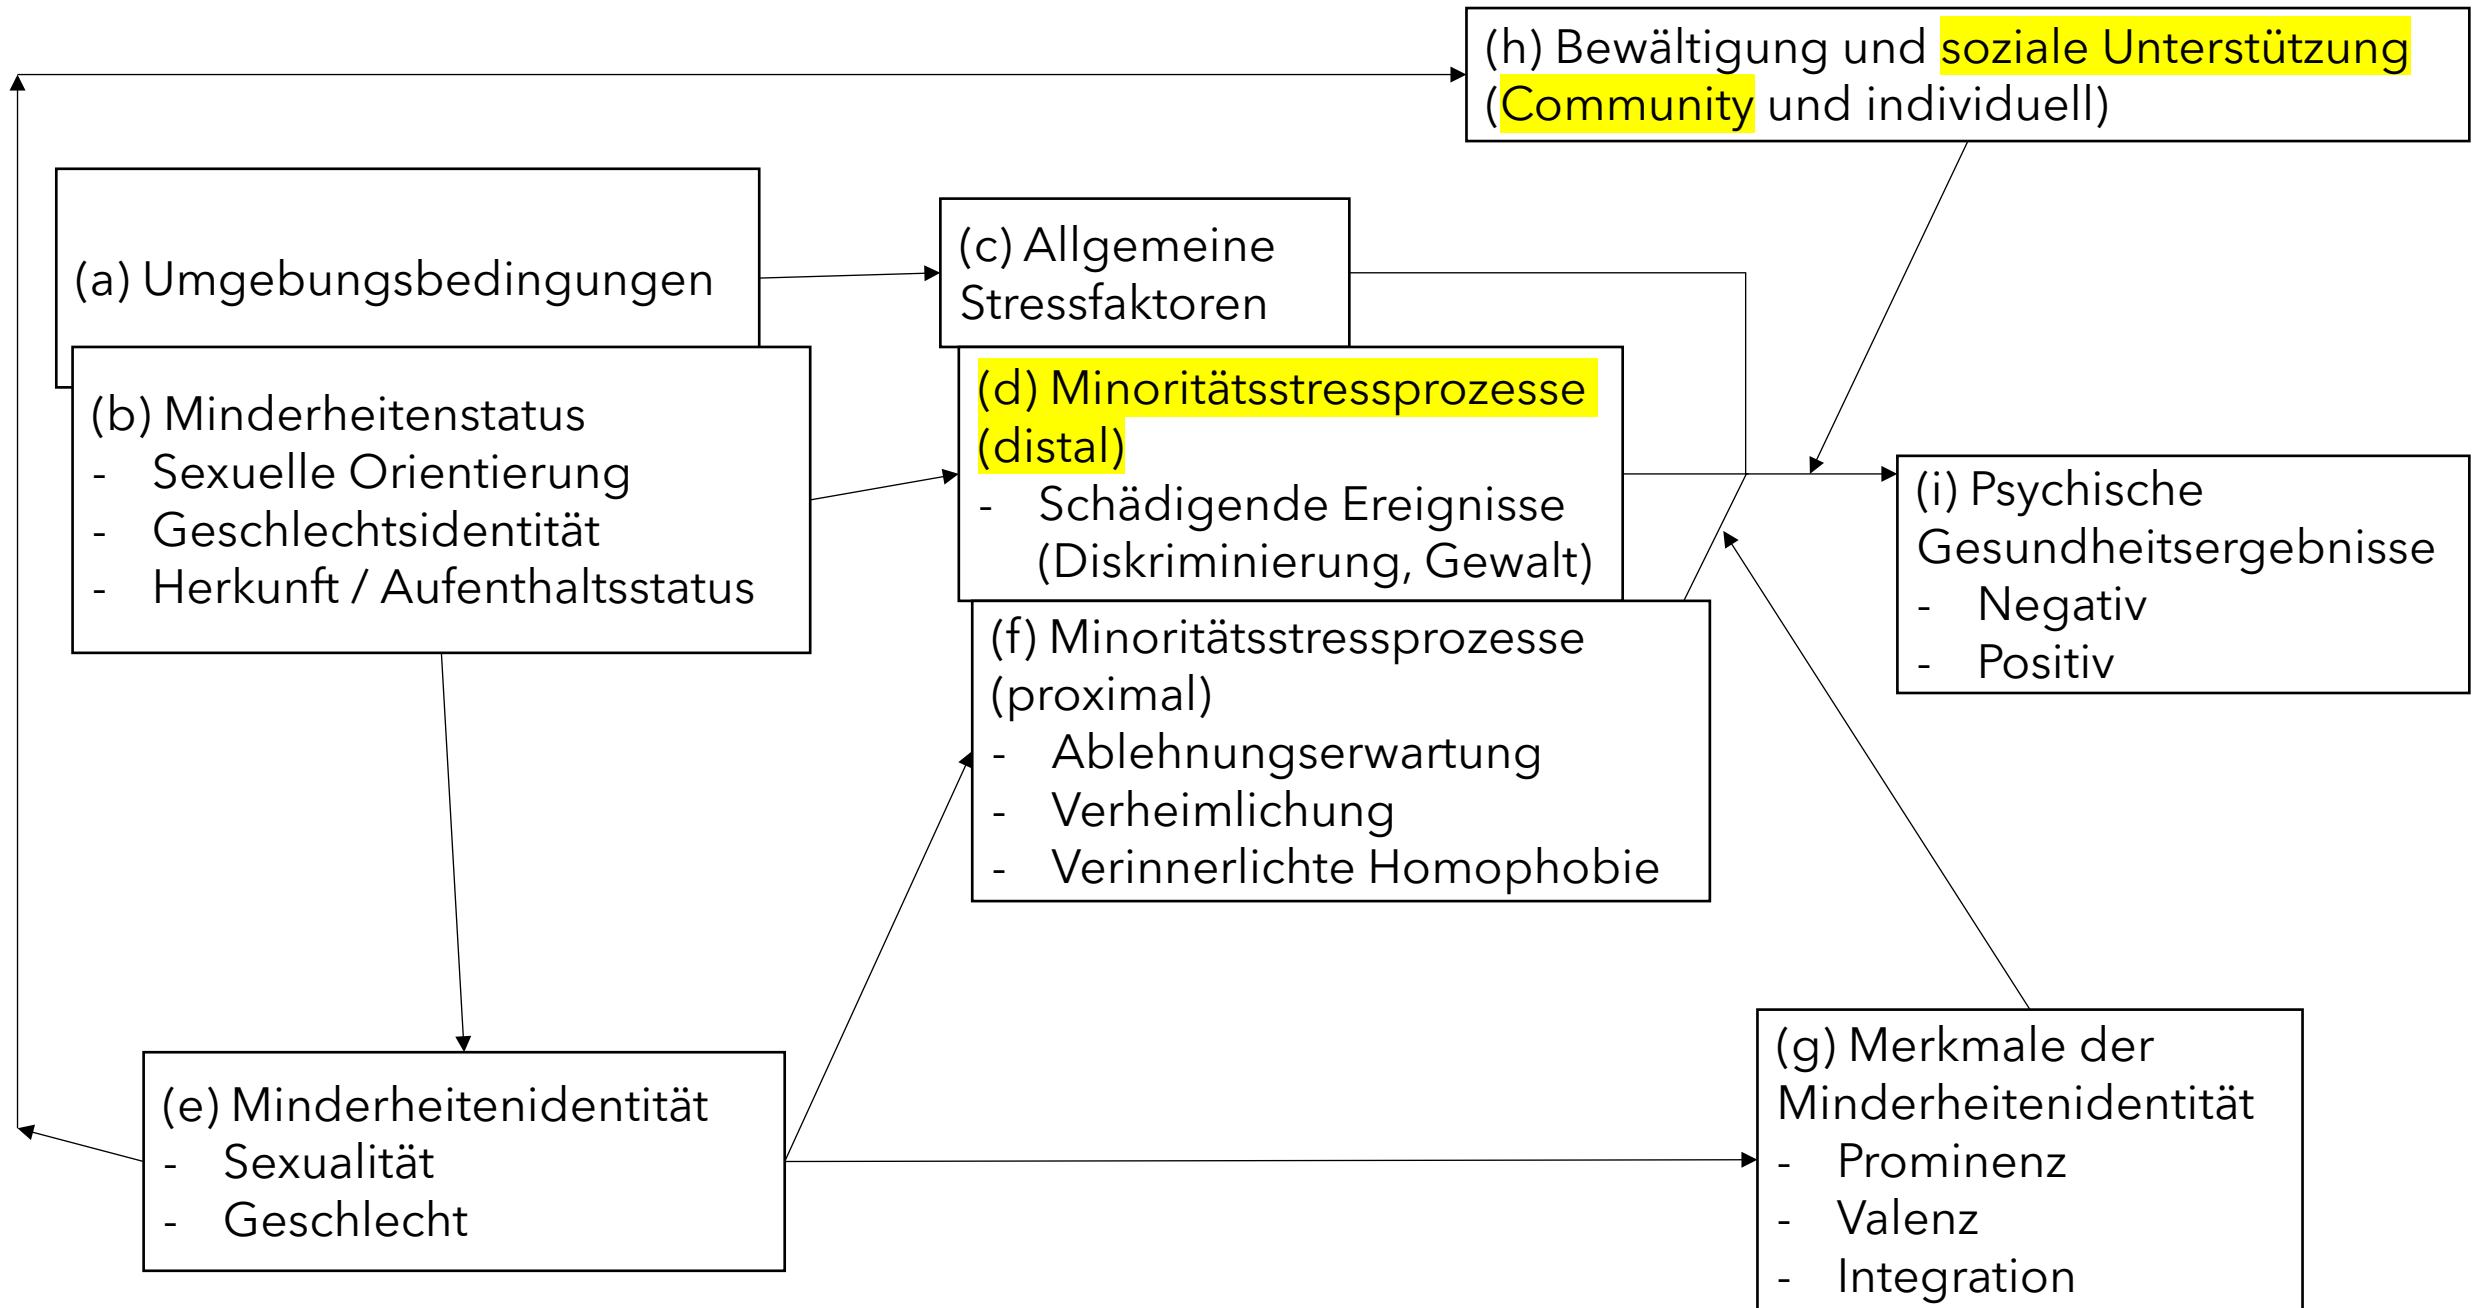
(h) Bewältigung und soziale Unterstützung (Community und individuell)

(a) Umgebungsbedingungen

(c) Allgemeine Stressfaktoren

(b) Minderheitenstatus
- Sexuelle Orientierung
- Geschlechtsidentität
- Herkunft / Aufenthaltsstatus

(d) Minoritätsstressprozesse (distal)
- Schädigende Ereignisse (Diskriminierung, Gewalt)

(i) Psychische Gesundheitsergebnisse
- Negativ
- Positiv

(f) Minoritätsstressprozesse (proximal)
- Ablehnungserwartung
- Verheimlichung
- Verinnerlichte Homophobie

(e) Minderheitenidentität
- Sexualität
- Geschlecht

(g) Merkmale der Minderheitenidentität
- Prominenz
- Valenz
- Integration